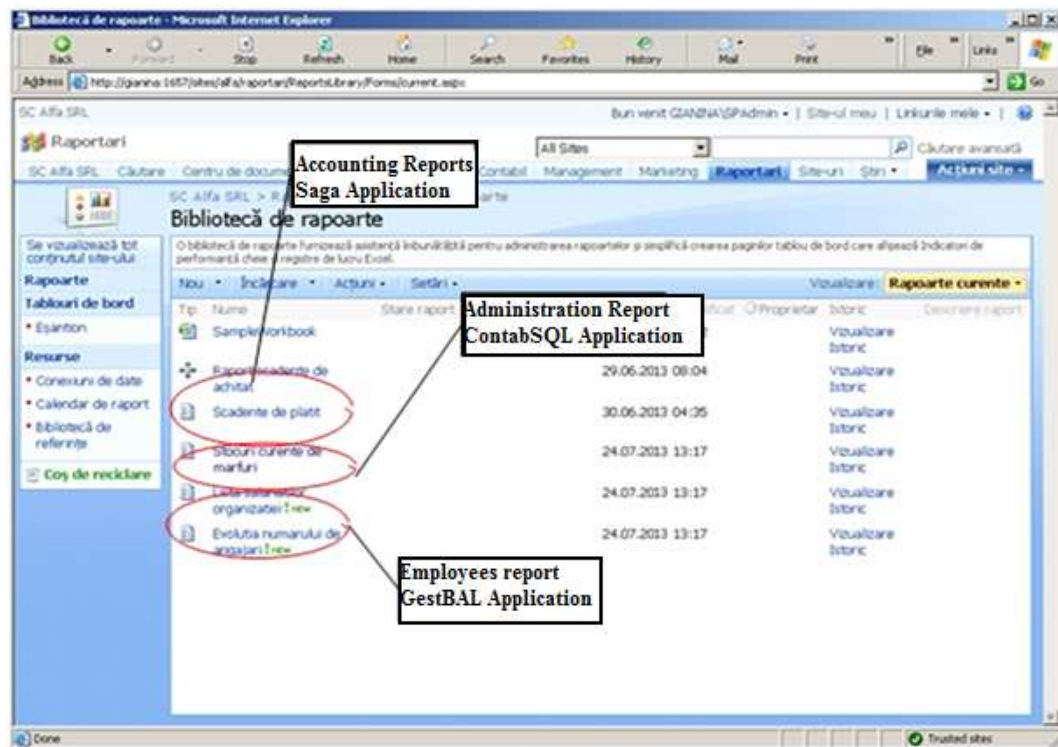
Bibliotecă de rapoarte - Microsoft Internet Explorer

Back Forward Stop Refresh Home Search Favorites History Mail Print File Links

Address http://gianina:1657/sites/alfa/raportari/ReportsLibrary/Forms/current.aspx Go

SC Alfa SRL

Bun venit GIANINA\SPAdmin • | Site-ul meu | Linkurile mele • |

Raportari

All Sites

Căutare avansată

SC Alfa SRL Căutare Centru de docume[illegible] Contabil Management Marketing Raportari Site-uri Știri • Acțiuni site •

Accounting Reports
Saga Application

SC Alfa SRL > R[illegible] arte

Bibliotecă de rapoarte

Se vizualizează tot conținutul site-ului

Rapoarte

Tablouri de bord

• Eșantion

Resurse

• Conexiuni de date

• Calendar de raport

• Bibliotecă de referințe

Coș de reciclare

O bibliotecă de rapoarte furnizează asistență îmbunătățită pentru administrarea rapoartelor și simplifică crearea paginilor tablou de bord care afișează indicatori de performanță cheie și registre de lucru Excel.

Nou • Încărcare • Acțiuni • Setări •

Vizualizare: Rapoarte curente •

Tip Nume Stare raport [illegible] Proprietar Istoric Descriere raport

Administration Report
ContabSQL Application

SampleWorkbook

Vizualizare Istoric

Rapoarte scadente de achitat 29.06.2013 08:04 Vizualizare Istoric

Scadente de platit 30.06.2013 04:35 Vizualizare Istoric

Stocuri curente de marfuri 24.07.2013 13:17 Vizualizare Istoric

Lista salariatilor organizatiei ! NEW 24.07.2013 13:17 Vizualizare Istoric

Evolutia numarului de angajari ! NEW 24.07.2013 13:17 Vizualizare Istoric

Employees report
GestBAL Application

Done

Trusted sites